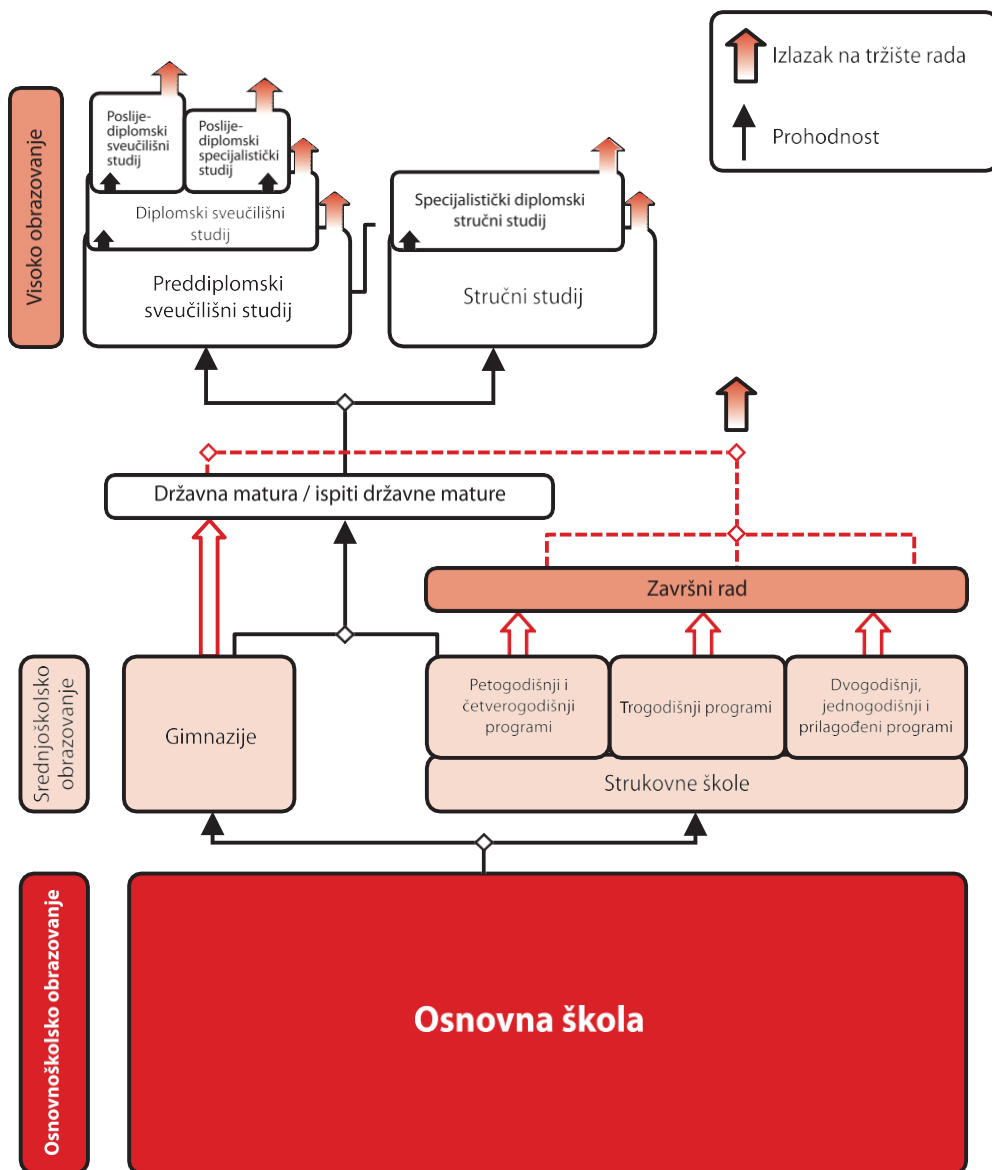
Izlazak na tržište rada

Prohodnost

Visoko obrazovanje

Poslije-diplomski sveučilišni studij

Poslije-diplomski specijalistički studij

Diplomski sveučilišni studij

Preddiplomski sveučilišni studij

Specijalistički diplomski stručni studij

Stručni studij

Državna matura / ispiti državne mature

Završni rad

Srednjoškolsko obrazovanje

Gimnazije

Petogodišnji i četverogodišnji programi

Trogodišnji programi

Dvogodišnji, jednogodišnji i prilagođeni programi

Strukovne škole

Osnovnoškolsko obrazovanje

Osnovna škola